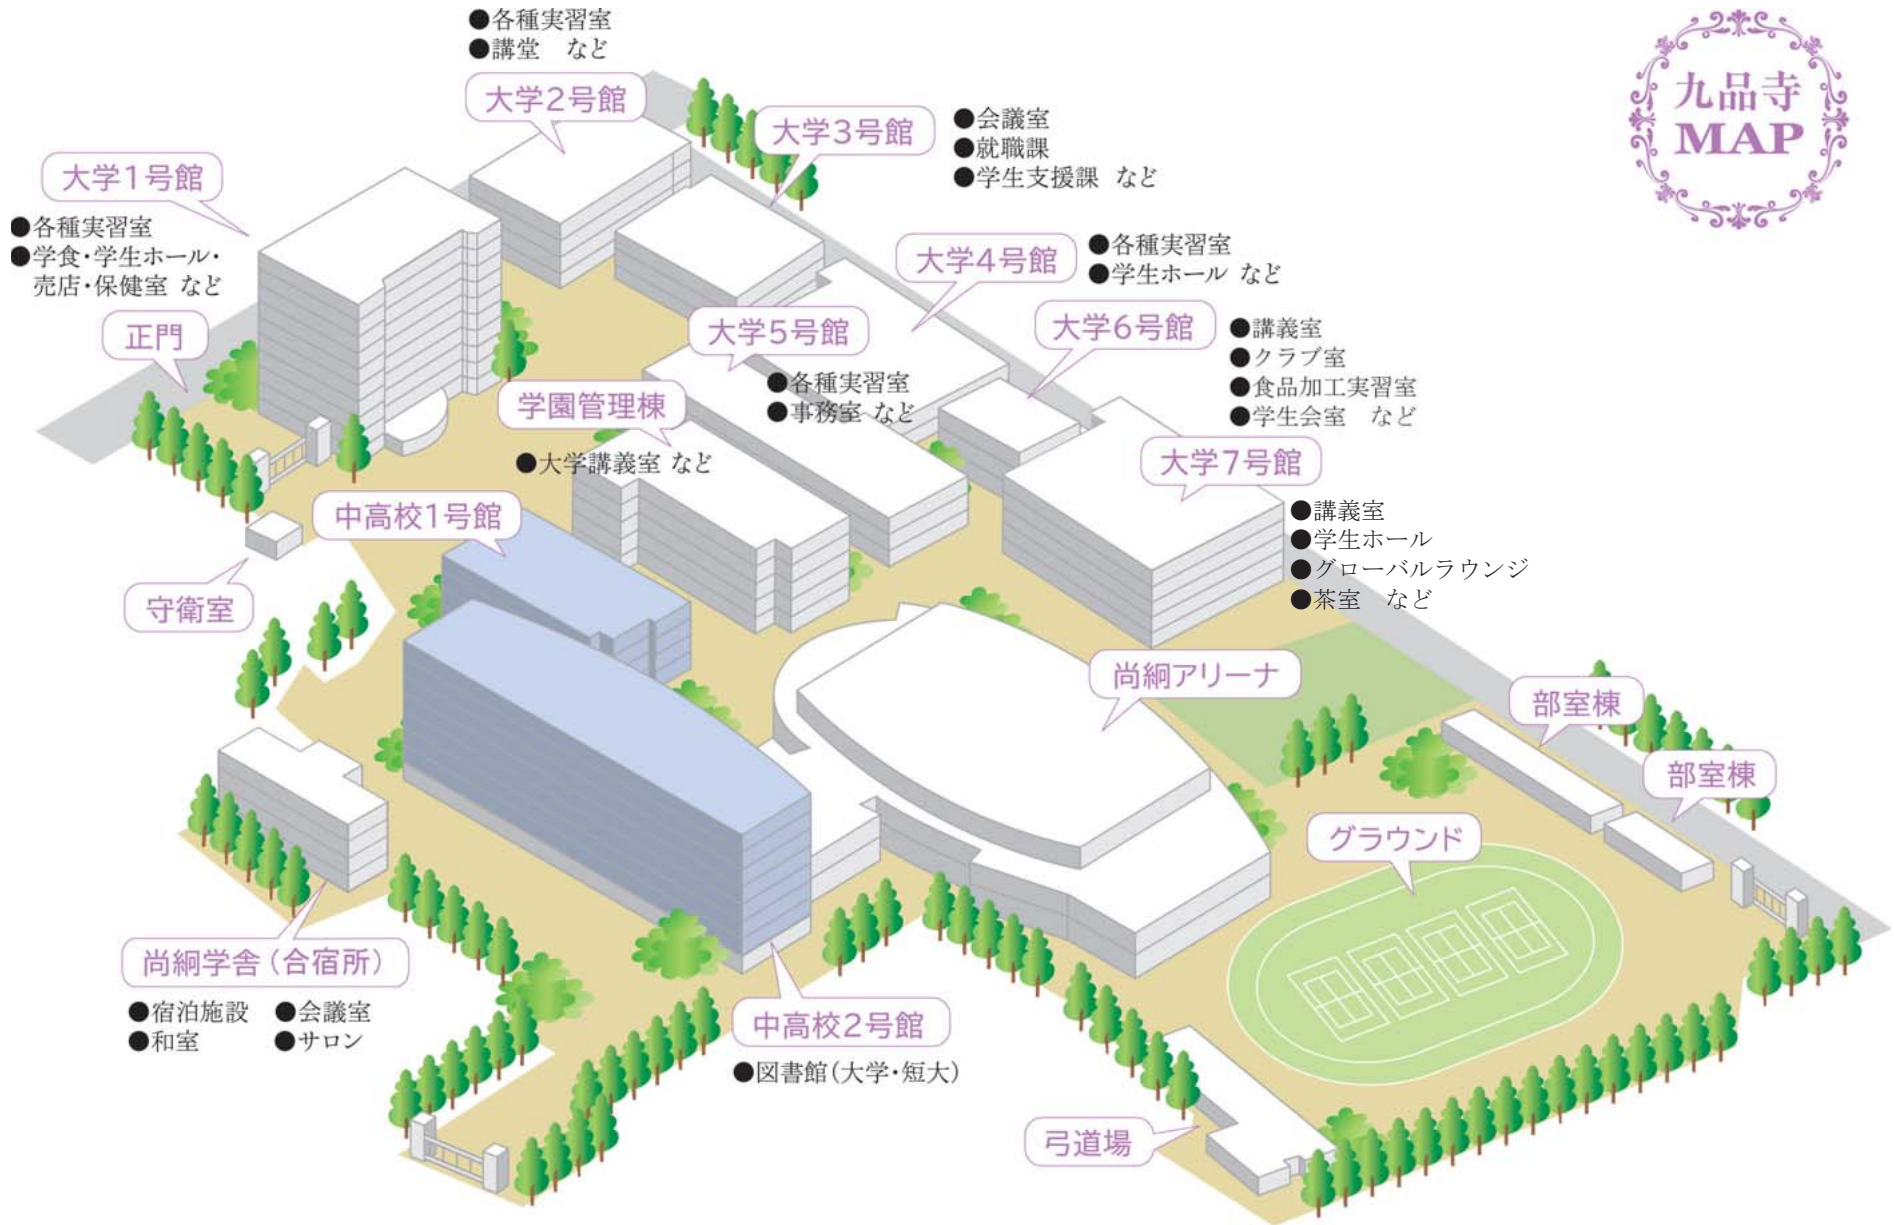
●各種実習室
●講堂　など

大学2号館

大学3号館

●会議室
●就職課
●学生支援課　など

九品寺
MAP

大学1号館

●各種実習室
●学食・学生ホール・売店・保健室 など

大学4号館

●各種実習室
●学生ホール など

正門

大学5号館

大学6号館

●講義室
●クラブ室
●食品加工実習室
●学生会室　など

●各種実習室
●事務室 など

学園管理棟

●大学講義室 など

大学7号館

中高校1号館

●講義室
●学生ホール
●グローバルラウンジ
●茶室　など

守衛室

尚絅アリーナ

部室棟

部室棟

グラウンド

尚絅学舎（合宿所）

●宿泊施設
●和室

●会議室
●サロン

中高校2号館

●図書館（大学・短大）

弓道場